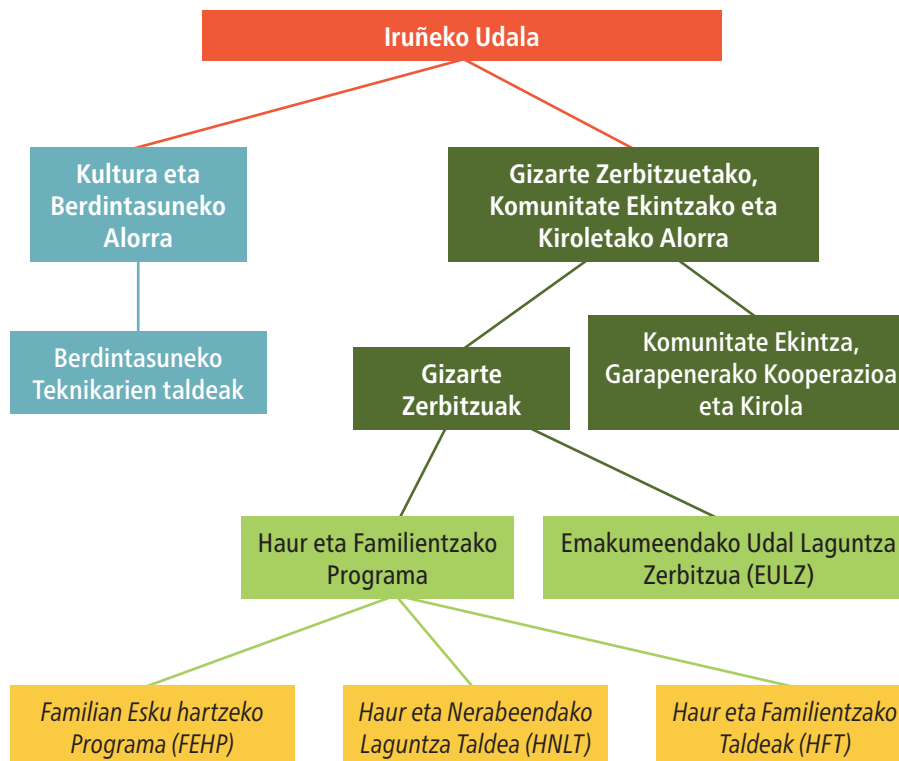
Iruñeko Udala

Kultura eta Berdintasuneko Alorra

Gizarte Zerbitzuetako, Komunitate Ekintzako eta Kiroletako Alorra

Berdintasuneko Teknikarien taldeak

Gizarte Zerbitzuak

Komunitate Ekintza, Garapenerako Kooperazioa eta Kirola

Haur eta Familientzako Programa

Emakumeendako Udal Laguntza Zerbitzua (EULZ)

Familian Esku hartzeko Programa (FEHP)

Haur eta Nerabeendako Laguntza Taldea (HNLT)

Haur eta Familientzako Taldeak (HFT)